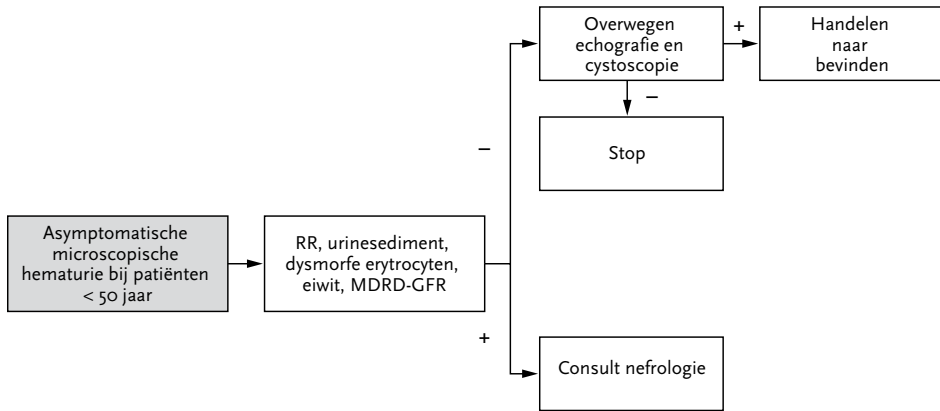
Asymptomatische microscopische hematurie bij patiënten < 50 jaar

RR, urinesediment, dysmorfe erytrocyten, eiwit, MDRD-GFR

–

Overwegen echografie en cystoscopie

+

Handelen naar bevinden

–

Stop

+

Consult nefrologie